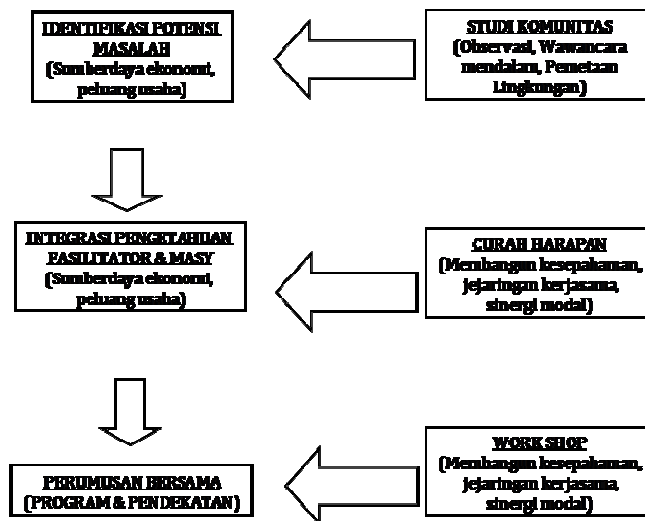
IDENTIFIKASI POTENSI MASALAH
(Sumberdaya ekonomi, peluang usaha)

STUDI KOMUNITAS
(Observasi, Wawancara mendalam, Pemetaan Lingkungan)

INTEGRASI PENGETAHUAN FASILITATOR & MASY
(Sumberdaya ekonomi, peluang usaha)

CURAH HARAPAN
(Membangun kesepakatan, jejaringan kerjasama, sinergi modal)

PERUMUSAN BERSAMA
(PROGRAM & PENDEKATAN)

WORK SHOP
(Membangun kesepakatan, jejaringan kerjasama, sinergi modal)